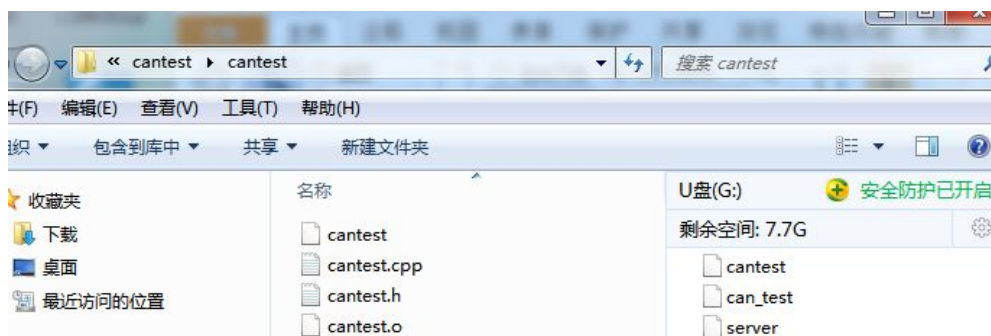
« cantest ▸ cantest

搜索 cantest

件(F) 编辑(E) 查看(V) 工具(T) 帮助(H)

组织 ▾ 包含到库中 ▾ 共享 ▾ 新建文件夹

收藏夹
下载
桌面
最近访问的位置

名称
cantest
cantest.cpp
cantest.h
cantest.o

U盘(G:) 安全防护已开启
剩余空间: 7.7G
cantest
can_test
server